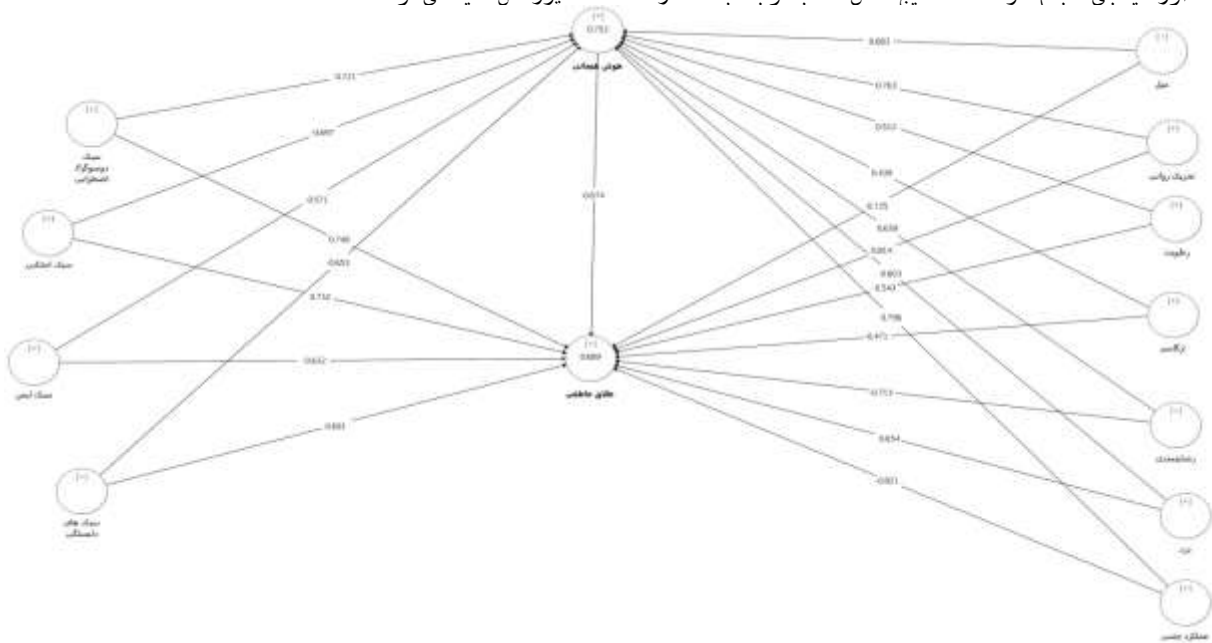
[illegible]

0.753
هوش هیجانی

0.689
طلاق عاطفی

0.574

سبک دوسوگرا اضطرابی
سبک اجتنابی
سبک ایمن
سبک های دلبستگی

0.721
0.667
0.571
0.653
0.746
0.732
0.632
0.681

عقل
تعریف روابط
رطوبت
نارگسیسم
رضامندی
نژاد
عملکرد جنسی

0.683
0.763
0.512
0.638
0.725
0.639
0.814
0.603
0.543
0.706
0.471
0.713
0.654
0.821